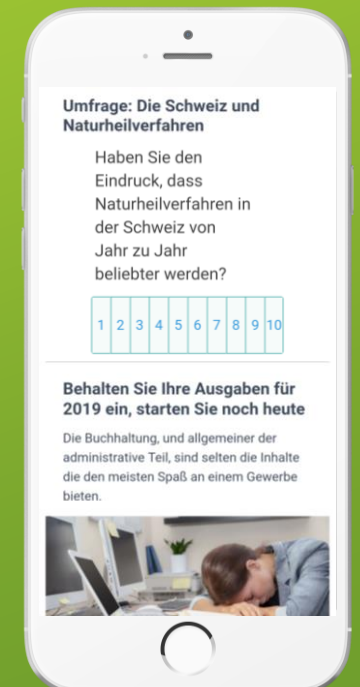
Umfrage: Die Schweiz und Naturheilverfahren

Haben Sie den Eindruck, dass Naturheilverfahren in der Schweiz von Jahr zu Jahr beliebter werden?

| 1 | 2 | 3 | 4 | 5 | 6 | 7 | 8 | 9 | 10 |
|---|---|---|---|---|---|---|---|---|---|

Behalten Sie Ihre Ausgaben für 2019 ein, starten Sie noch heute

Die Buchhaltung, und allgemeiner der administrative Teil, sind selten die Inhalte die den meisten Spaß an einem Gewerbe bieten.